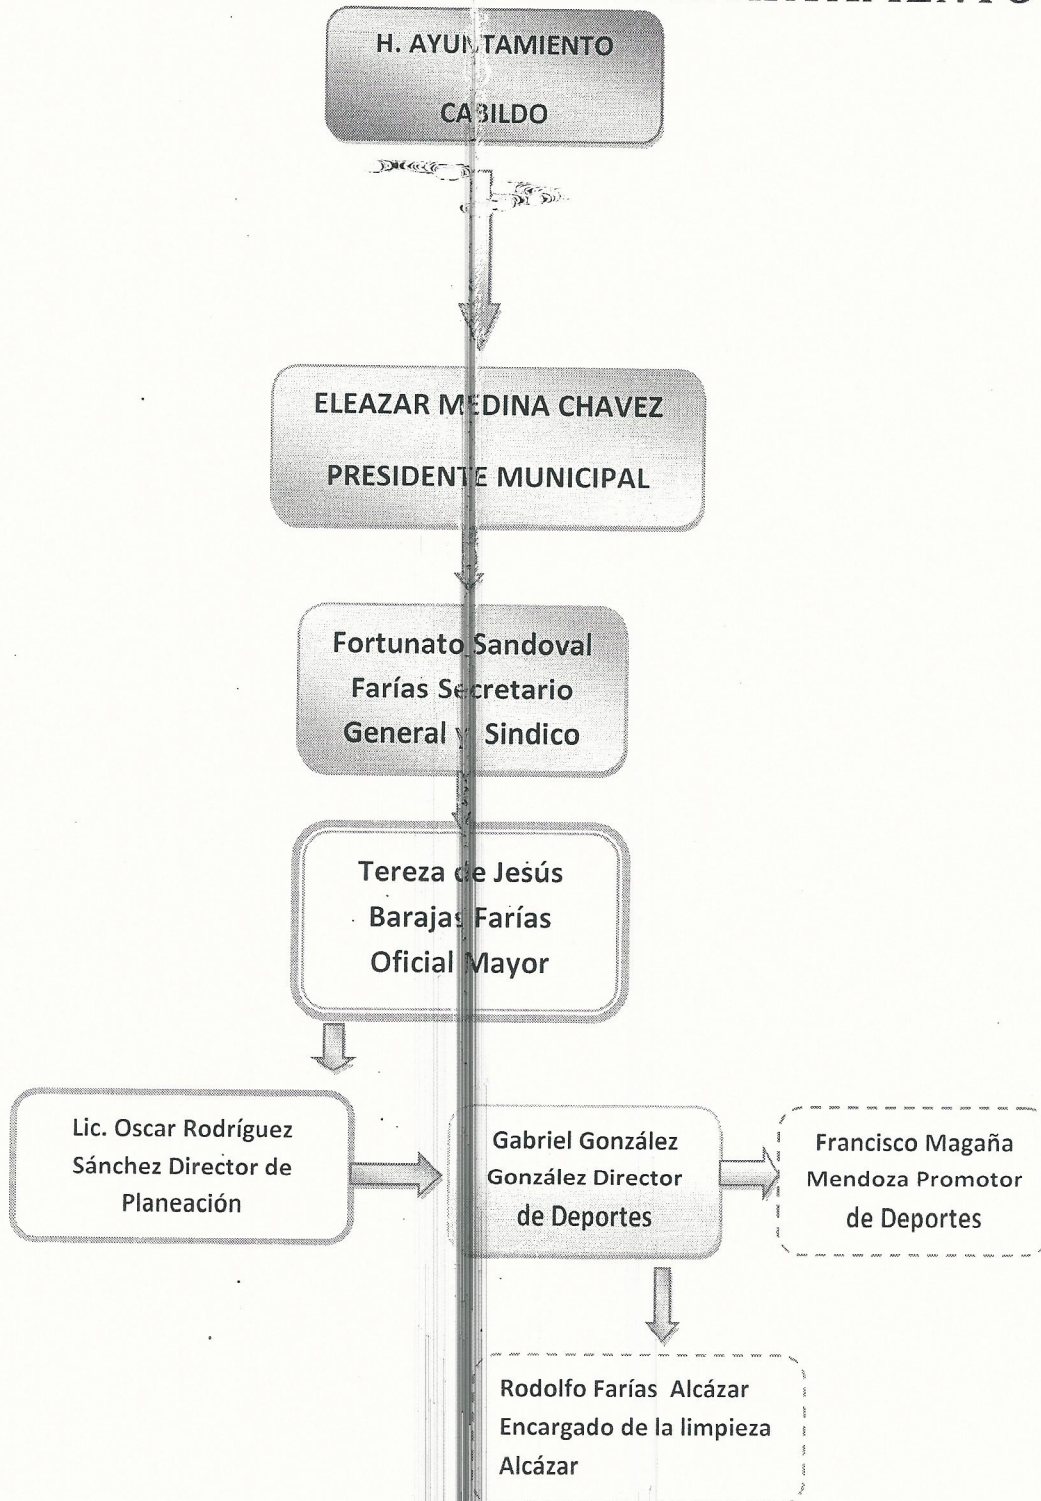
H. AYUNTAMIENTO

CABILDO

ELEAZAR MEDINA CHAVEZ

PRESIDENTE MUNICIPAL

Fortunato Sandoval Farías Secretario General y Sindico

Tereza de Jesús Barajas Farías Oficial Mayor

Lic. Oscar Rodríguez Sánchez Director de Planeación

Gabriel González González Director de Deportes

Francisco Magaña Mendoza Promotor de Deportes

Rodolfo Farías Alcázar Encargado de la limpieza Alcázar